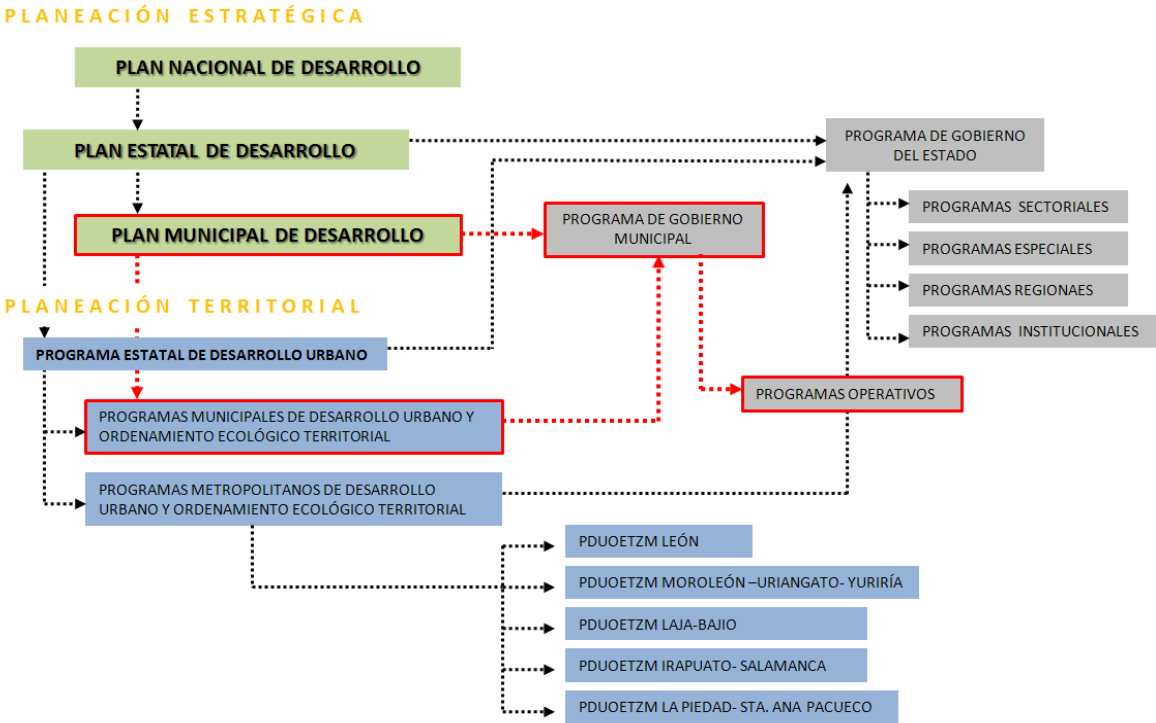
PLANEACIÓN ESTRATÉGICA

PLAN NACIONAL DE DESARROLLO

PLAN ESTATAL DE DESARROLLO

PROGRAMA DE GOBIERNO DEL ESTADO

PROGRAMAS SECTORIALES

PLAN MUNICIPAL DE DESARROLLO

PROGRAMA DE GOBIERNO MUNICIPAL

PROGRAMAS ESPECIALES

PROGRAMAS REGIONAES

PLANEACIÓN TERRITORIAL

PROGRAMAS INSTITUCIONALES

PROGRAMA ESTATAL DE DESARROLLO URBANO

PROGRAMAS OPERATIVOS

PROGRAMAS MUNICIPALES DE DESARROLLO URBANO Y ORDENAMIENTO ECOLÓGICO TERRITORIAL

PROGRAMAS METROPOLITANOS DE DESARROLLO URBANO Y ORDENAMIENTO ECOLÓGICO TERRITORIAL

PDUOETZM LEÓN

PDUOETZM MOROLEÓN –URIANGATO- YURIRÍA

PDUOETZM LAJA-BAJIO

PDUOETZM IRAPUATO- SALAMANCA

PDUOETZM LA PIEDAD- STA. ANA PACUECO